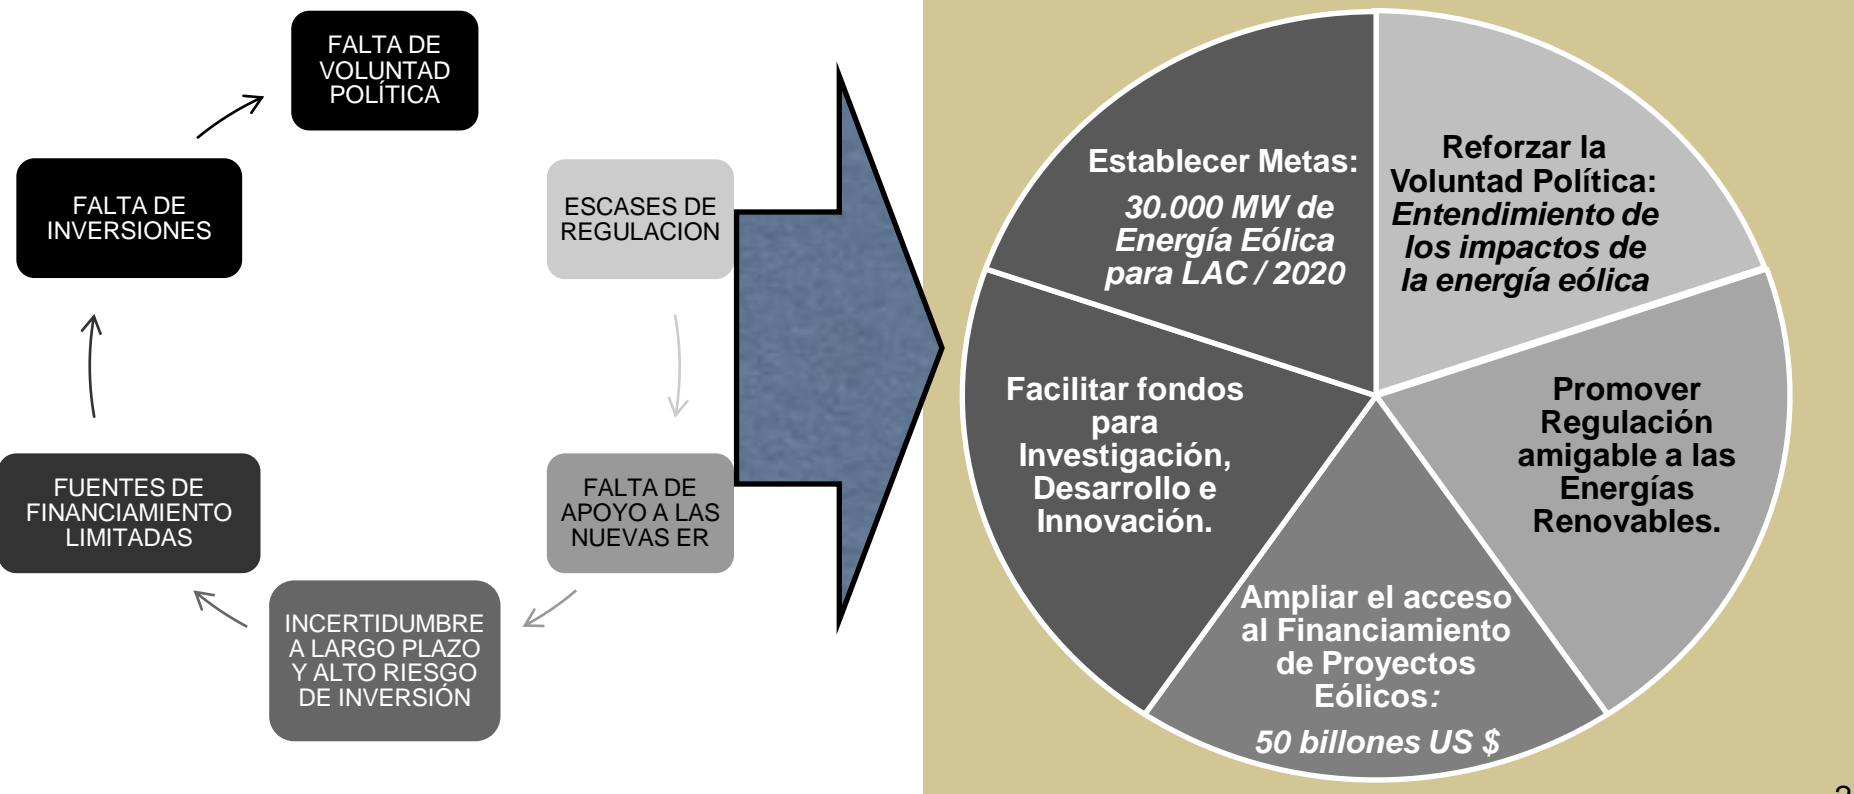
FALTA DE VOLUNTAD POLÍTICA

ESCASES DE REGULACION

FALTA DE APOYO A LAS NUEVAS ER

INCERTIDUMBRE A LARGO PLAZO Y ALTO RIESGO DE INVERSIÓN

FUENTES DE FINANCIAMIENTO LIMITADAS

FALTA DE INVERSIONES

Establecer Metas:
*30.000 MW de Energía Eólica para LAC / 2020*

Reforzar la Voluntad Política:
*Entendimiento de los impactos de la energía eólica*

Promover Regulación amigable a las Energías Renovables.

Ampliar el acceso al Financiamiento de Proyectos Eólicos:
*50 billones US $*

Facilitar fondos para Investigación, Desarrollo e Innovación.

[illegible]